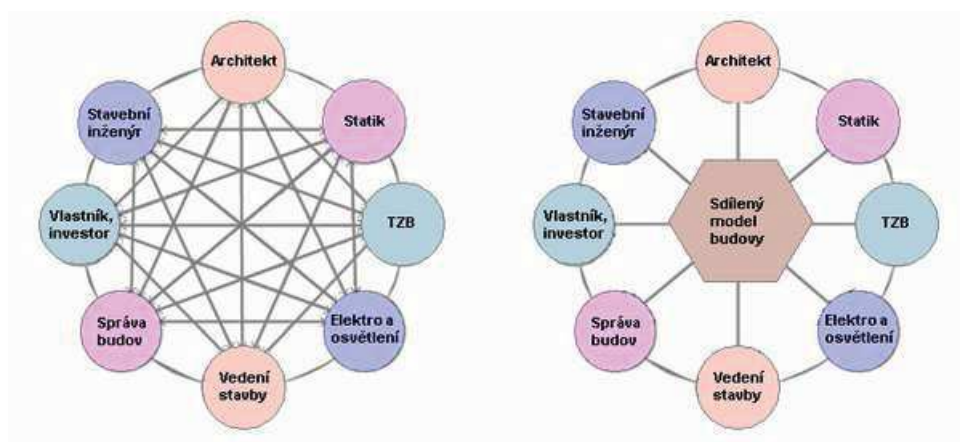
Architekt
Stavební inženýr
Statik
Vlastník, investor
TZB
Správa budov
Elektro a osvětlení
Vedení stavby

Architekt
Stavební inženýr
Statik
Sdílený model budovy
Vlastník, investor
TZB
Správa budov
Elektro a osvětlení
Vedení stavby